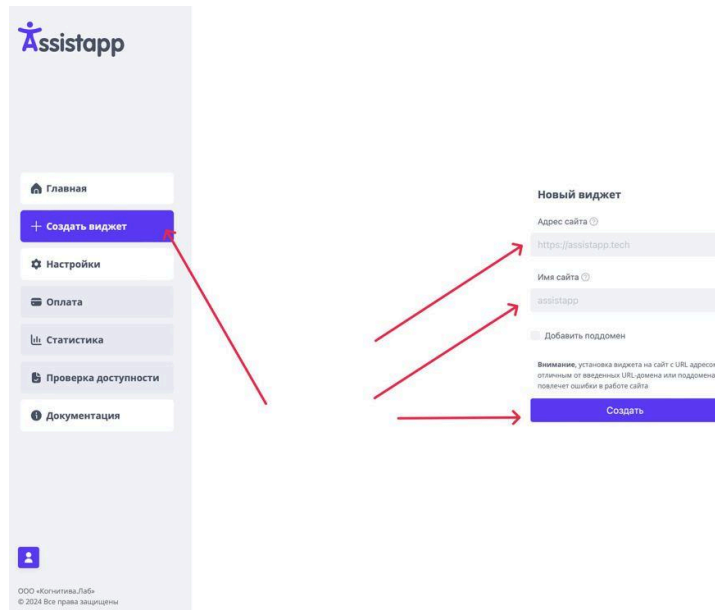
Assistapp

Главная

+ Создать виджет

Настройки

Оплата

Статистика

Проверка доступности

Документация

ООО «Когнитива.Лаб»
© 2024 Все права защищены

Новый виджет

Адрес сайта

https://assistapp.tech

Имя сайта

assistapp

Добавить поддомен

**Внимание**, установка виджета на сайт с URL адресом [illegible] отличным от введенных URL-домена или поддомена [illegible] повлечет ошибки в работе сайта

Создать